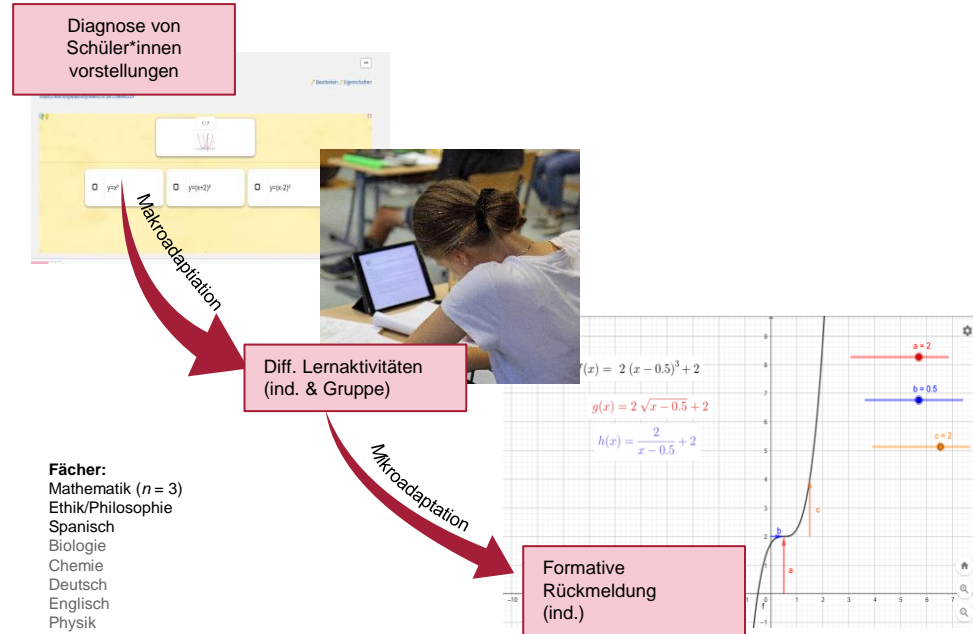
Diagnose von Schüler*innen vorstellungen

Bearbeiten Eigenschaften

$y=x^2$

$y=(x+2)^2$

$y=(x-2)^2$

Makroadaptation

Diff. Lernaktivitäten (ind. & Gruppe)

$f(x) = 2\,(x-0.5)^3+2$

$g(x) = 2\,\sqrt{x-0.5}+2$

$h(x) = \frac{2}{x-0.5}+2$

a = 2

b = 0.5

c = 2

Mikroadaptation

Formative Rückmeldung (ind.)

Fächer:
Mathematik ($n$ = 3)
Ethik/Philosophie
Spanisch
Biologie
Chemie
Deutsch
Englisch
Physik